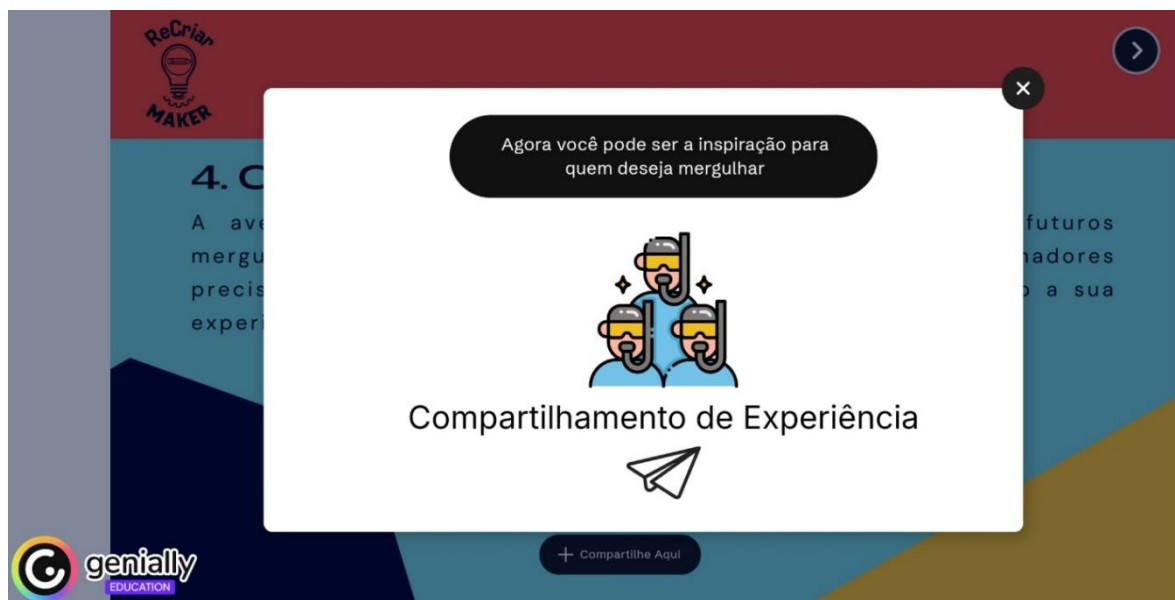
ReCriar MAKER

4. C

A ave futuros
mergu nadores
precis o a sua
experi

Agora você pode ser a inspiração para quem deseja mergulhar

Compartilhamento de Experiência

+ Compartilhe Aqui

genially EDUCATION